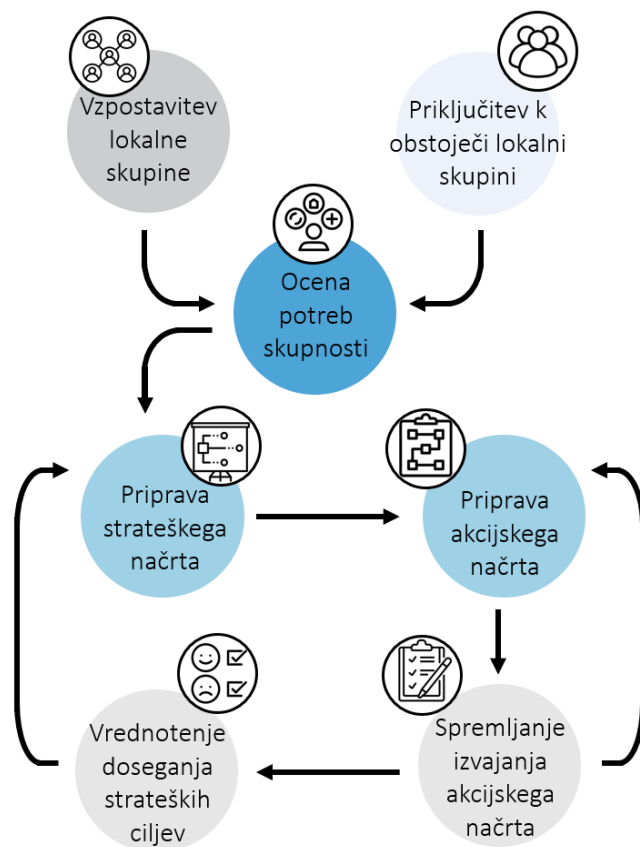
Vzpostavitev lokalne skupine

Priključitev k obstoječi lokalni skupini

Ocena potreb skupnosti

Priprava strateškega načrta

Priprava akcijskega načrta

Vrednotenje doseganja strateških ciljev

Spremljanje izvajanja akcijskega načrta